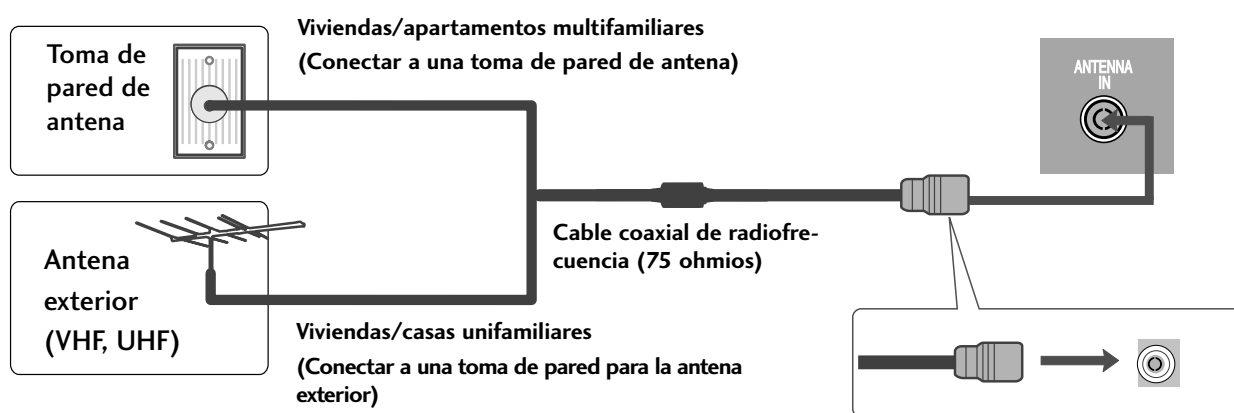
Toma de pared de antena

Viviendas/apartamentos multifamiliares
(Conectar a una toma de pared de antena)

ANTENNA IN

Antena exterior (VHF, UHF)

Cable coaxial de radiofrecuencia (75 ohmios)

Viviendas/casas unifamiliares
(Conectar a una toma de pared para la antena exterior)